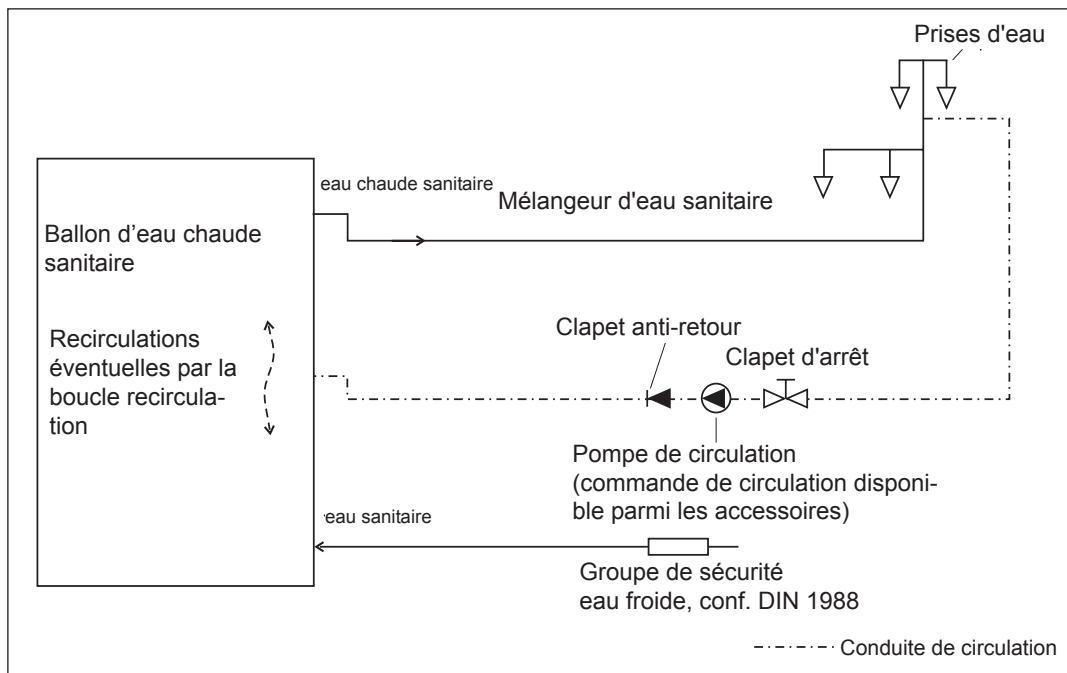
Prises d'eau

eau chaude sanitaire

Mélangeur d'eau sanitaire

Ballon d’eau chaude sanitaire

Recirculations éventuelles par la boucle recirculation

Clapet anti-retour

Clapet d'arrêt

Pompe de circulation (commande de circulation disponible parmi les accessoires)

eau sanitaire

Groupe de sécurité eau froide, conf. DIN 1988

Conduite de circulation